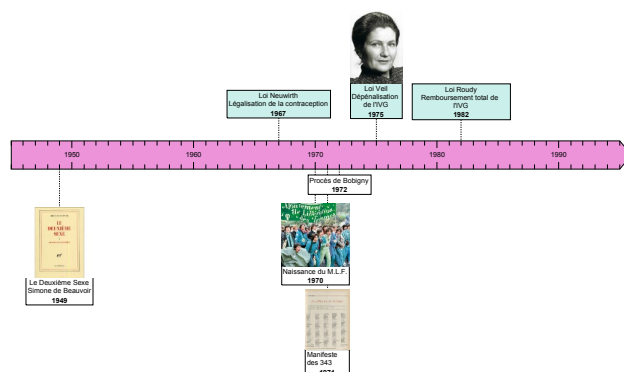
Loi Neuwirth
Légalisation de la contraception
1967

Loi Veil
Dépénalisation de l'IVG
1975

Loi Roudy
Remboursement total de l'IVG
1982

1950
1960
1970
1980
1990

Procès de Bobigny
1972

LE DEUXIÈME SEXE

Le Deuxième Sexe
Simone de Beauvoir
1949

Naissance du M.L.F.
1970

Manifeste des 343
1971